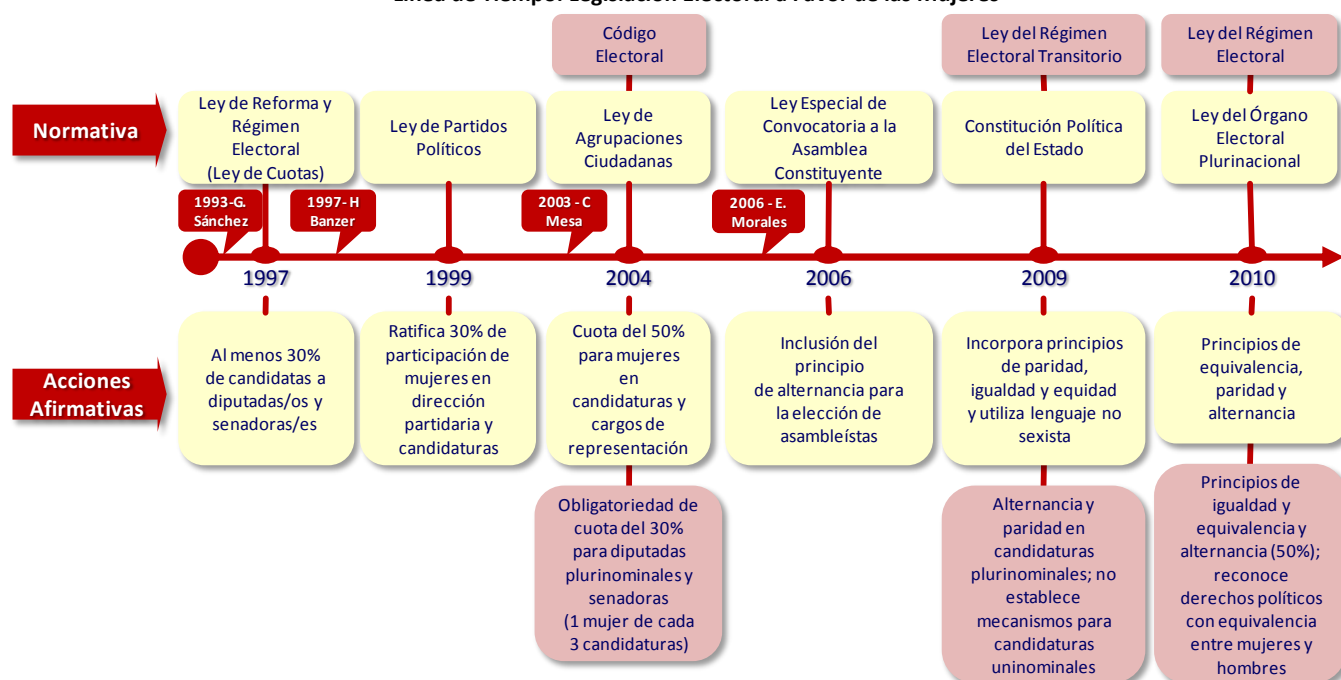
Línea de Tiempo: Legislación Electoral a Favor de las Mujeres

Normativa

Ley de Reforma y Régimen Electoral (Ley de Cuotas)

Ley de Partidos Políticos

Código Electoral

Ley de Agrupaciones Ciudadanas

Ley Especial de Convocatoria a la Asamblea Constituyente

Ley del Régimen Electoral Transitorio

Constitución Política del Estado

Ley del Régimen Electoral

Ley del Órgano Electoral Plurinacional

1993-G. Sánchez

1997-H Banzer

2003 - C Mesa

2006 - E. Morales

1997

1999

2004

2006

2009

2010

Acciones Afirmativas

Al menos 30% de candidatas a diputadas/os y senadoras/es

Ratifica 30% de participación de mujeres en dirección partidaria y candidaturas

Cuota del 50% para mujeres en candidaturas y cargos de representación

Obligatoriedad de cuota del 30% para diputadas plurinominales y senadoras (1 mujer de cada 3 candidaturas)

Inclusión del principio de alternancia para la elección de asambleístas

Incorpora principios de paridad, igualdad y equidad y utiliza lenguaje no sexista

Alternancia y paridad en candidaturas plurinominales; no establece mecanismos para candidaturas uninominales

Principios de equivalencia, paridad y alternancia

Principios de igualdad y equivalencia y alternancia (50%); reconoce derechos políticos con equivalencia entre mujeres y hombres